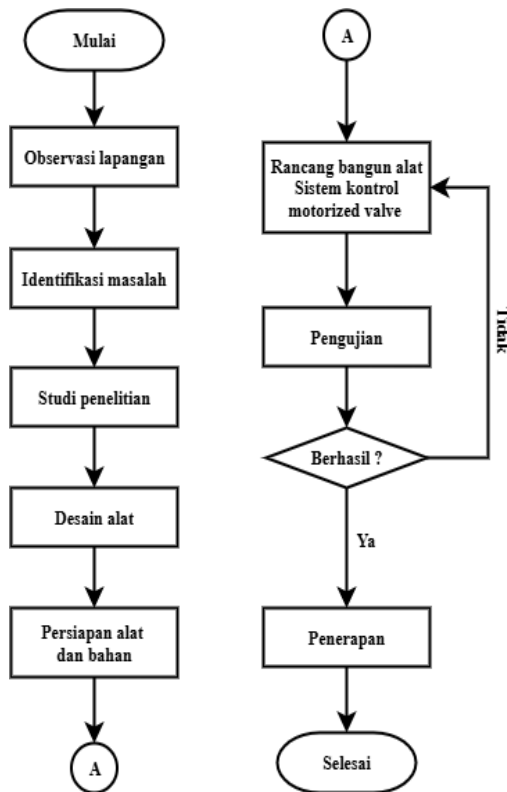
Mulai

Observasi lapangan

Identifikasi masalah

Studi penelitian

Desain alat

Persiapan alat dan bahan

A

A

Rancang bangun alat Sistem kontrol motorized valve

Pengujian

Berhasil ?

Tidak

Ya

Penerapan

Selesai